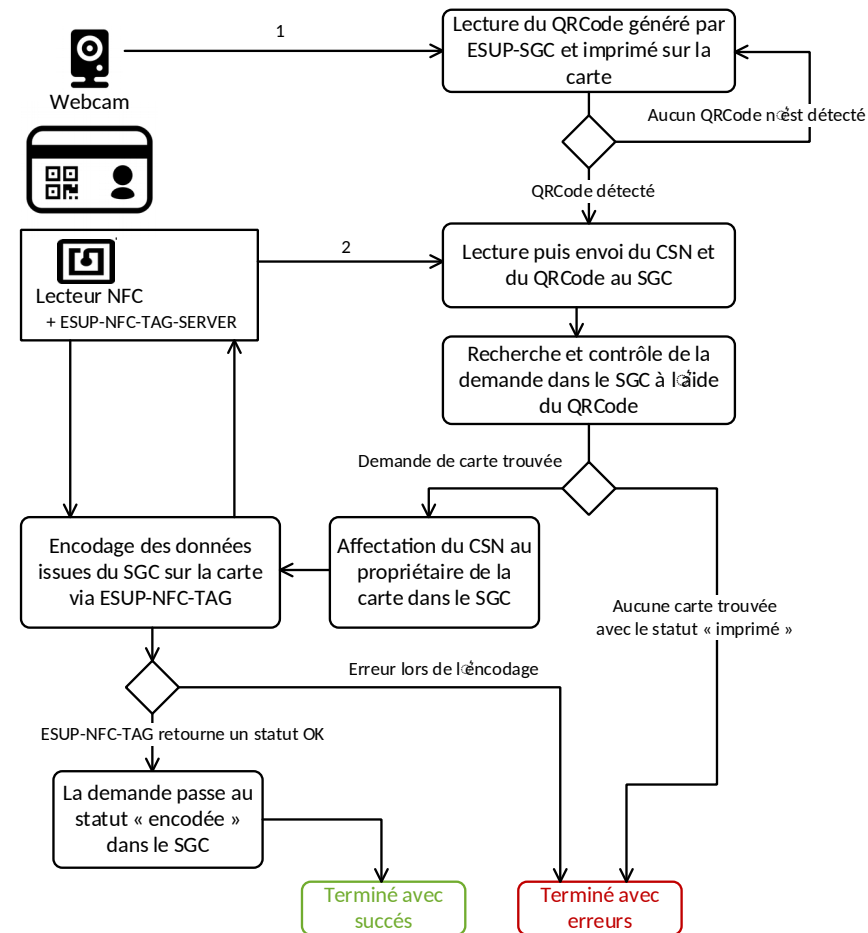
Webcam

1

Lecture du QRCode généré par ESUP-SGC et imprimé sur la carte

Aucun QRCode n'est détecté

QRCode détecté

Lecteur NFC
+ ESUP-NFC-TAG-SERVER

2

Lecture puis envoi du CSN et du QRCode au SGC

Recherche et contrôle de la demande dans le SGC à l'aide du QRCode

Demande de carte trouvée

Encodage des données issues du SGC sur la carte via ESUP-NFC-TAG

Affectation du CSN au propriétaire de la carte dans le SGC

Aucune carte trouvée avec le statut « imprimé »

Erreur lors de l'encodage

ESUP-NFC-TAG retourne un statut OK

La demande passe au statut « encodée » dans le SGC

Terminé avec succés

Terminé avec erreurs